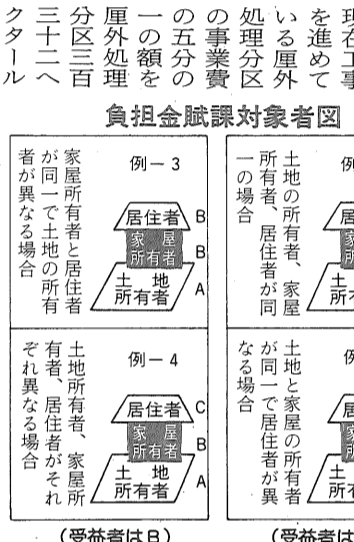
現在工事を進めている厘外処理分区の事業費の五分の一の額を厘外処理分区三百三十二へクタール

負担金賦課対象者図

例－3

家屋所有者と居住者が同一で土地の所有者が異なる場合

居住者 B
家屋所有者 B
土地所有者 A

例－4

土地所有者、家屋所有者、居住者がそれぞれ異なる場合

居住者 C
家屋所有者 B
土地所有者 A

（受益者はB）

例

土地の所有者、家屋所有者、居住者が同一の場合

居
家
所
土
所

例

土地と家屋の所有者が同一で居住者が異なる場合

居
家
土
所

（受益者は